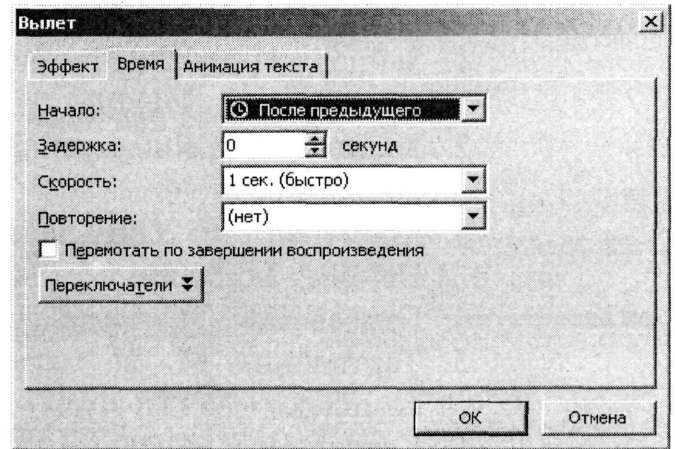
Вылет

Эффект | Время | Анимация текста

Начало: После предыдущего

Задержка: 0 секунд

Скорость: 1 сек. (быстро)

Повторение: (нет)

Перемотать по завершении воспроизведения

Переключатели

OK | Отмена